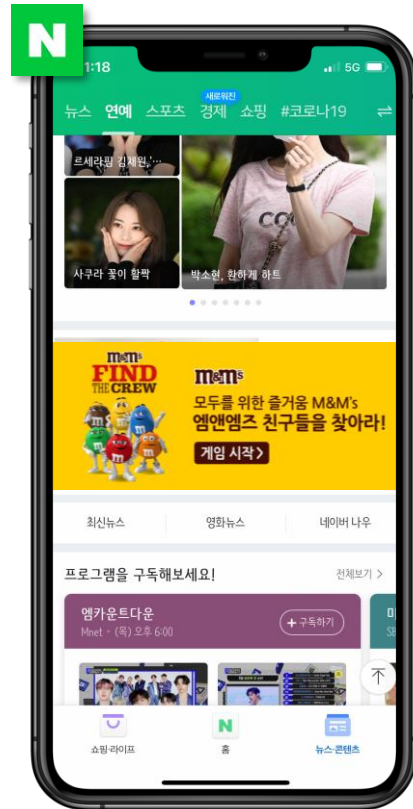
N

1:18 5G

뉴스 연예 스포츠 새로워진 경제 쇼핑 #코로나19

르세라핌 김채원,...

COCO

사쿠라 꽃이 활짝

박소현, 환하게 하트

m&m's FIND THE CREW

m&m's

모두를 위한 즐거움 M&M's
엠앤엠즈 친구들을 찾아라!

게임 시작 >

최신뉴스 | 영화뉴스 | 네이버 나우

프로그램을 구독해보세요!

전체보기 >

엠카운트다운
Mnet · (목) 오후 6:00

+ 구독하기

쇼핑·라이프

N
홈

뉴스·콘텐츠